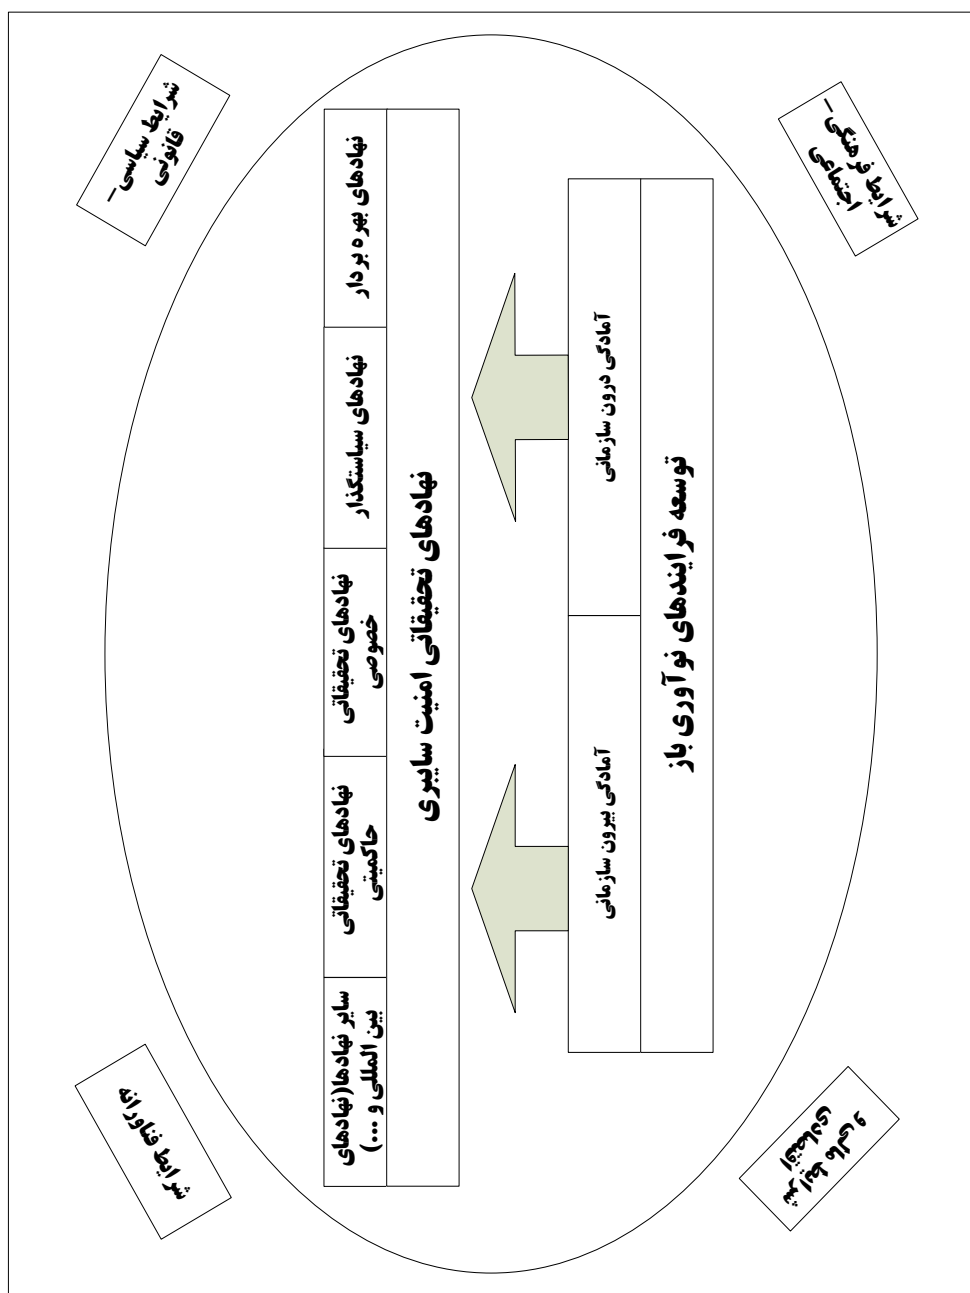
شرایط سیاسی – قانونی

شرایط فرهنگی – اجتماعی

شرایط فناورانه

شرایط اقتصادی

نهادهای بهره بردار

نهادهای سیاستگذار

نهادهای تحقیقاتی خصوصی

نهادهای تحقیقاتی حاکمیتی

سایر نهادها(نهادهای بین المللی و ...)

نهادهای تحقیقاتی امنیت سایبری

آمادگی درون سازمانی

آمادگی بیرون سازمانی

توسعه فرایندهای نوآوری باز